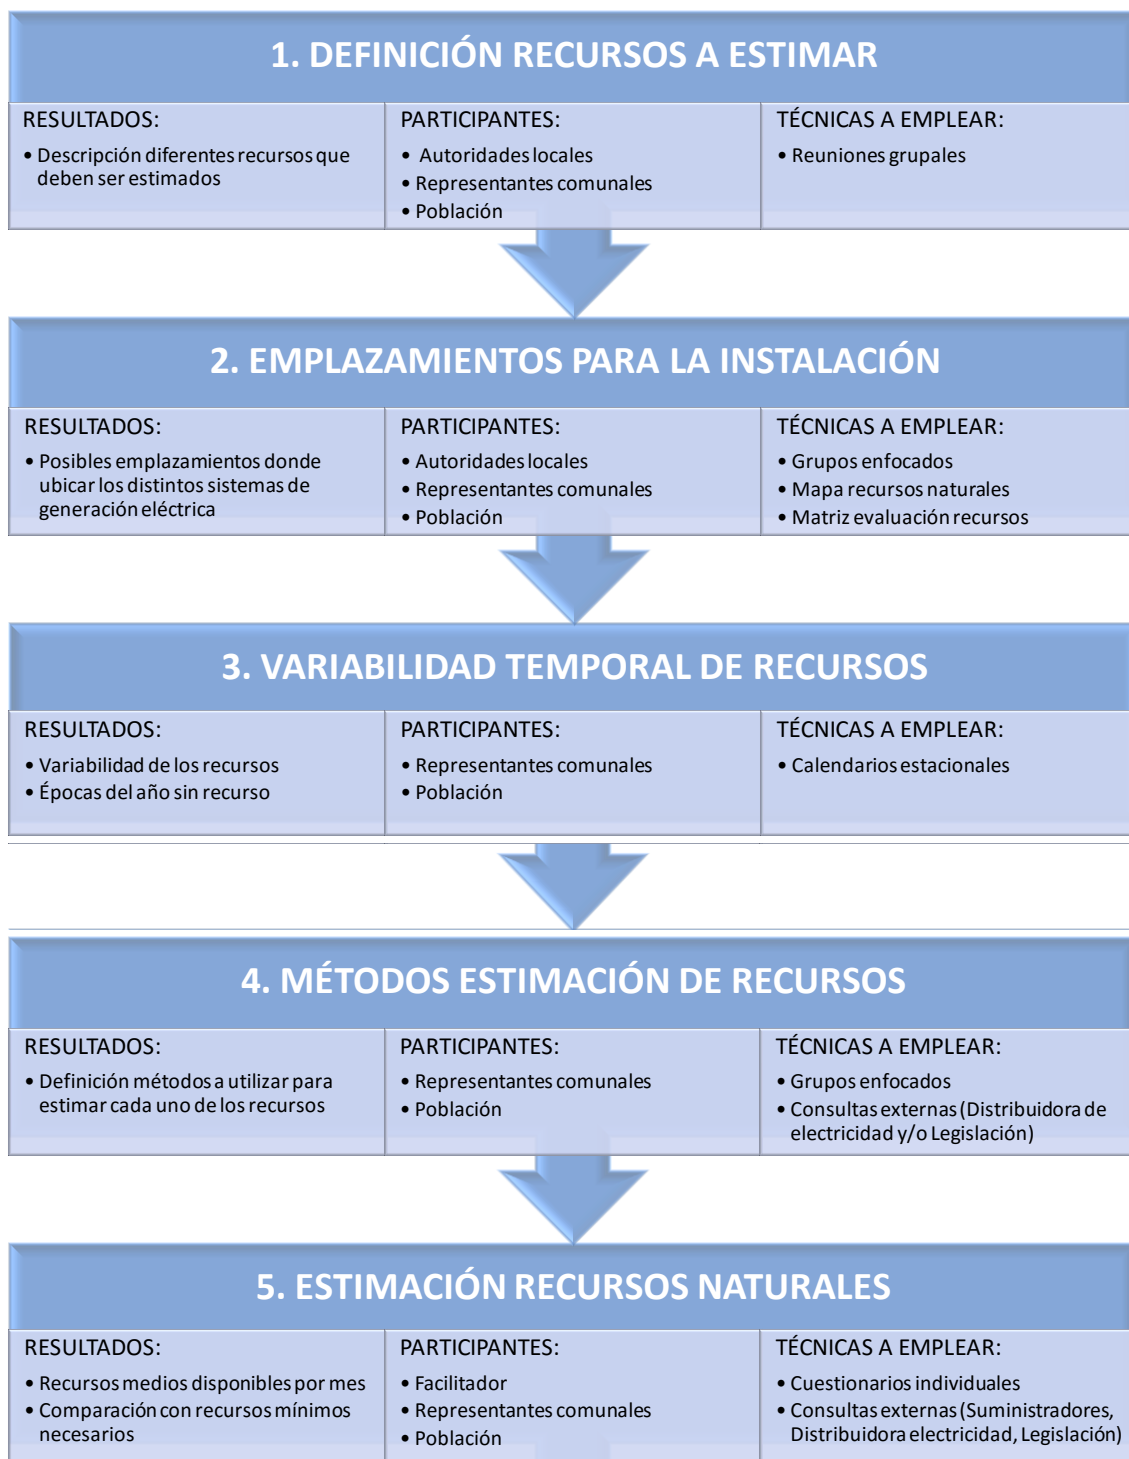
1. DEFINICIÓN RECURSOS A ESTIMAR

RESULTADOS:
• Descripción diferentes recursos que deben ser estimados

PARTICIPANTES:
• Autoridades locales
• Representantes comunales
• Población

TÉCNICAS A EMPLEAR:
• Reuniones grupales

2. EMPLAZAMIENTOS PARA LA INSTALACIÓN

RESULTADOS:
• Posibles emplazamientos donde ubicar los distintos sistemas de generación eléctrica

PARTICIPANTES:
• Autoridades locales
• Representantes comunales
• Población

TÉCNICAS A EMPLEAR:
• Grupos enfocados
• Mapa recursos naturales
• Matriz evaluación recursos

3. VARIABILIDAD TEMPORAL DE RECURSOS

RESULTADOS:
• Variabilidad de los recursos
• Épocas del año sin recurso

PARTICIPANTES:
• Representantes comunales
• Población

TÉCNICAS A EMPLEAR:
• Calendarios estacionales

4. MÉTODOS ESTIMACIÓN DE RECURSOS

RESULTADOS:
• Definición métodos a utilizar para estimar cada uno de los recursos

PARTICIPANTES:
• Representantes comunales
• Población

TÉCNICAS A EMPLEAR:
• Grupos enfocados
• Consultas externas (Distribuidora de electricidad y/o Legislación)

5. ESTIMACIÓN RECURSOS NATURALES

RESULTADOS:
• Recursos medios disponibles por mes
• Comparación con recursos mínimos necesarios

PARTICIPANTES:
• Facilitador
• Representantes comunales
• Población

TÉCNICAS A EMPLEAR:
• Cuestionarios individuales
• Consultas externas (Suministradores, Distribuidora electricidad, Legislación)